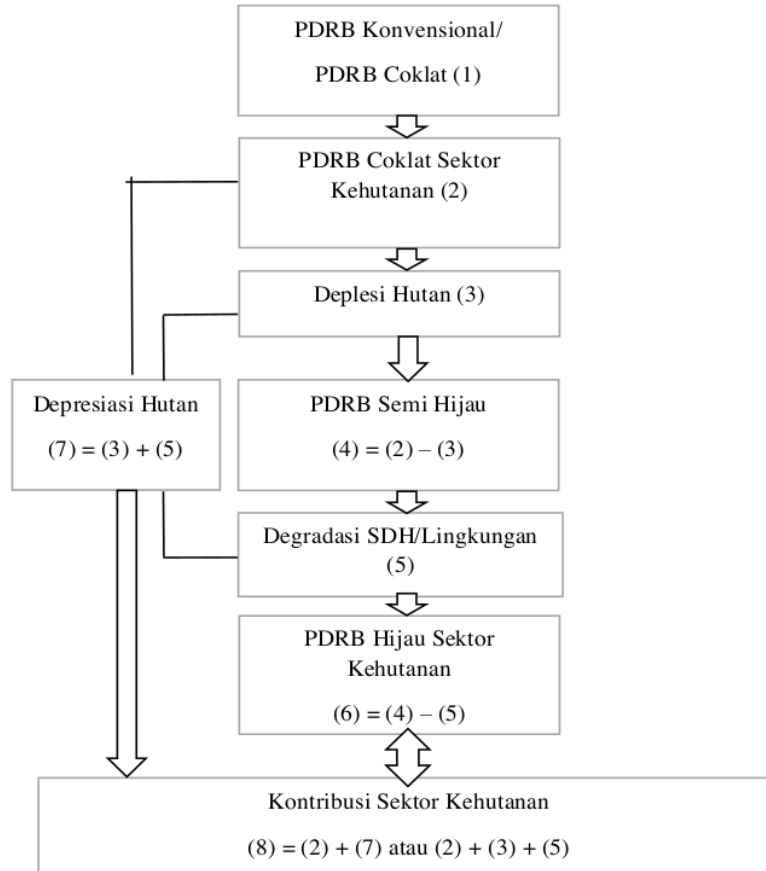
PDRB Konvensional/
PDRB Coklat (1)

PDRB Coklat Sektor Kehutanan (2)

Deplesi Hutan (3)

Depresiasi Hutan
(7) = (3) + (5)

PDRB Semi Hijau
(4) = (2) – (3)

Degradasi SDH/Lingkungan (5)

PDRB Hijau Sektor Kehutanan
(6) = (4) – (5)

Kontribusi Sektor Kehutanan
(8) = (2) + (7) atau (2) + (3) + (5)